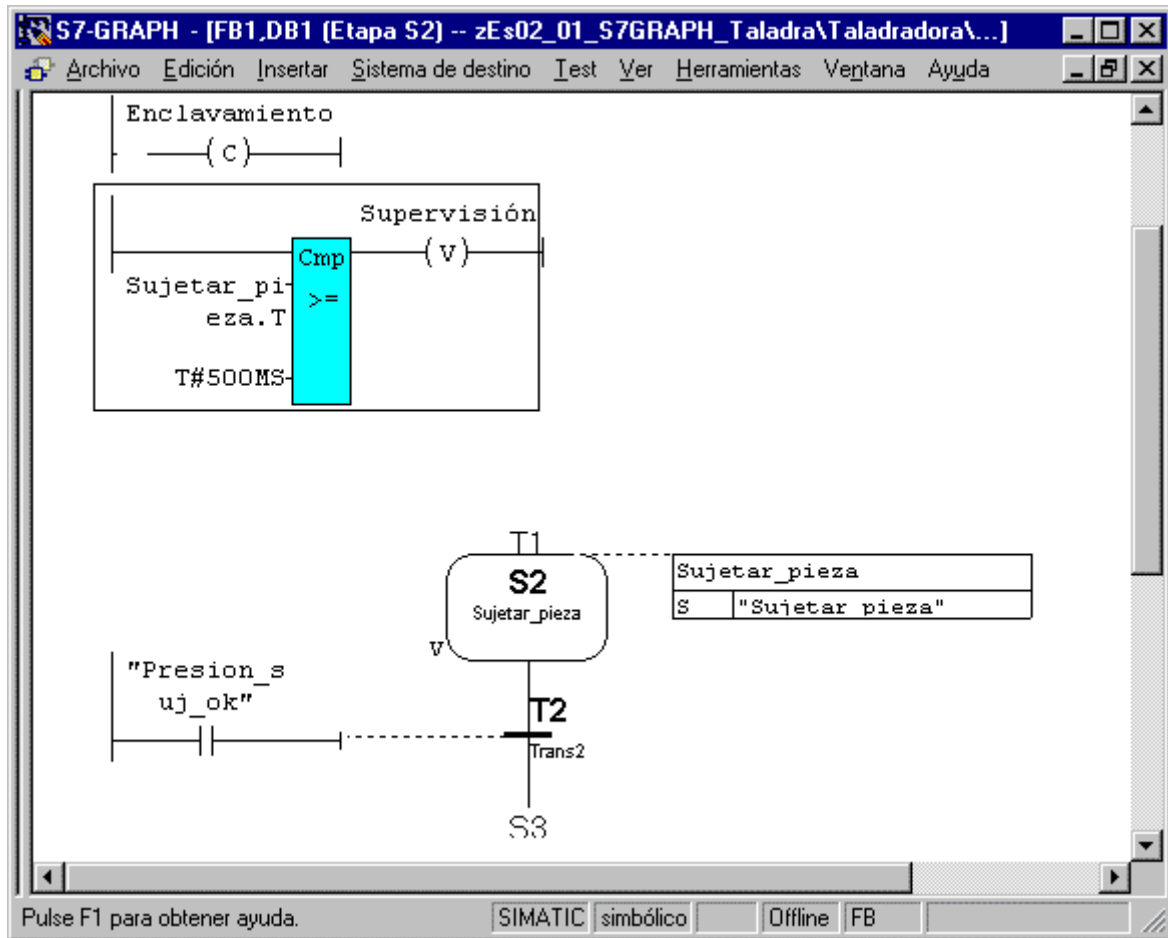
S7-GRAPH - [FB1,DB1 (Etapa S2) -- zEs02_01_S7GRAPH_Taladra\Taladradora\...]

Archivo Edición Insertar Sistema de destino Test Ver Herramientas Ventana Ayuda

Enclavamiento

(C)

Supervisión

Cmp

>=

(V)

Sujetar_pieza.T

T#500MS

T1

S2

Sujetar_pieza

V

| Sujetar_pieza | |
|---|---|
| S | "Sujetar pieza" |

"Presion_suj_ok"

T2

Trans2

S3

Pulse F1 para obtener ayuda.

SIMATIC simbólico Offline FB